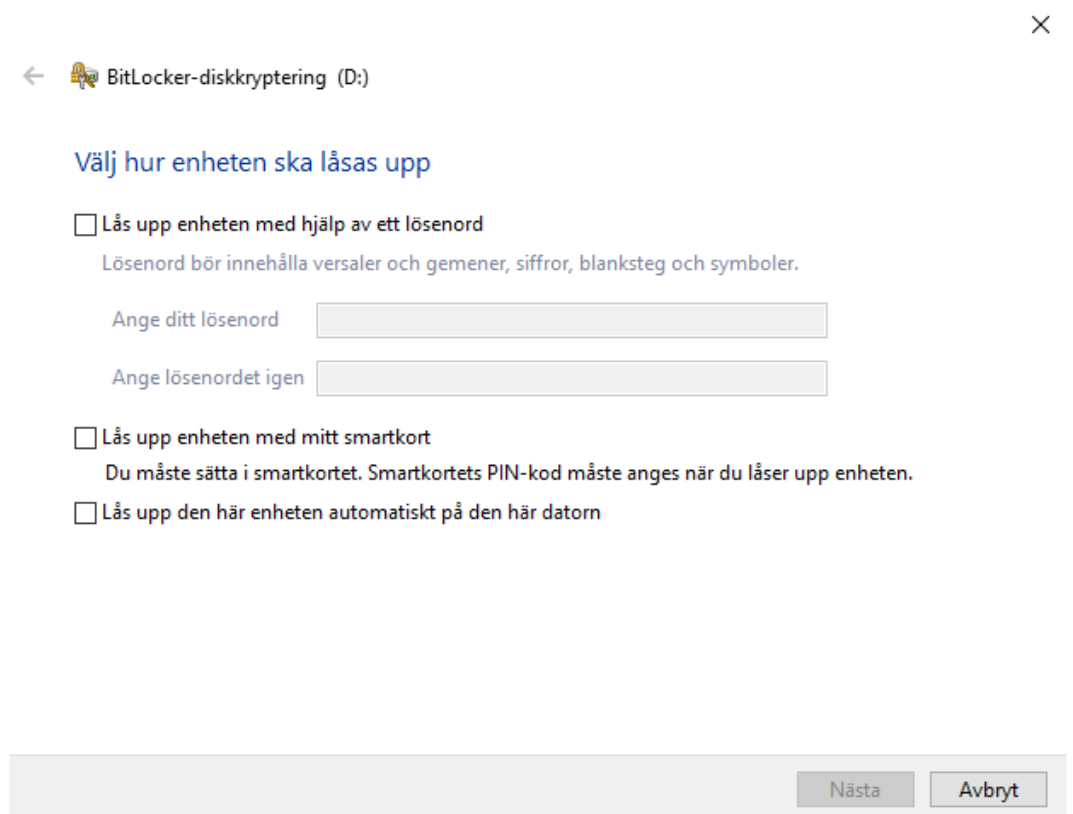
BitLocker-diskkryptering (D:)

Välj hur enheten ska låsas upp

Lås upp enheten med hjälp av ett lösenord

Lösenord bör innehålla versaler och gemener, siffror, blanksteg och symboler.

Ange ditt lösenord

Ange lösenordet igen

Lås upp enheten med mitt smartkort

Du måste sätta i smartkortet. Smartkortets PIN-kod måste anges när du låser upp enheten.

Lås upp den här enheten automatiskt på den här datorn

Nästa

Avbryt